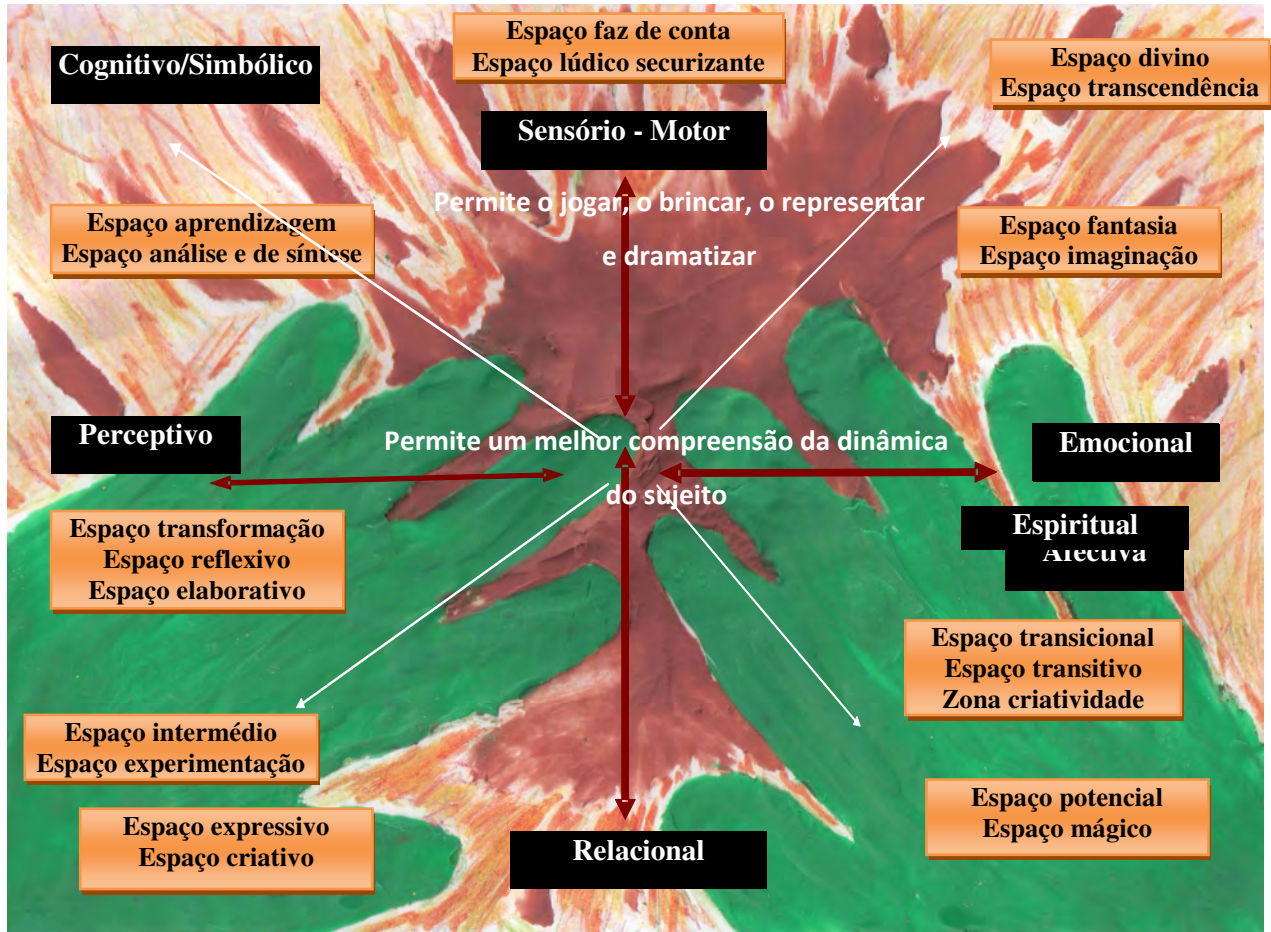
Espaço faz de conta
Espaço lúdico securizante

Cognitivo/Simbólico

Espaço divino
Espaço transcendência

Sensório - Motor

Permite o jogar, o brincar, o representar e dramatizar

Espaço aprendizagem
Espaço análise e de síntese

Espaço fantasia
Espaço imaginação

Perceptivo

Permite um melhor compreensão da dinâmica do sujeito

Emocional

Espiritual
Afectiva

Espaço transformação
Espaço reflexivo
Espaço elaborativo

Espaço transicional
Espaço transitivo
Zona criatividade

Espaço intermédio
Espaço experimentação

Espaço potencial
Espaço mágico

Espaço expressivo
Espaço criativo

Relacional